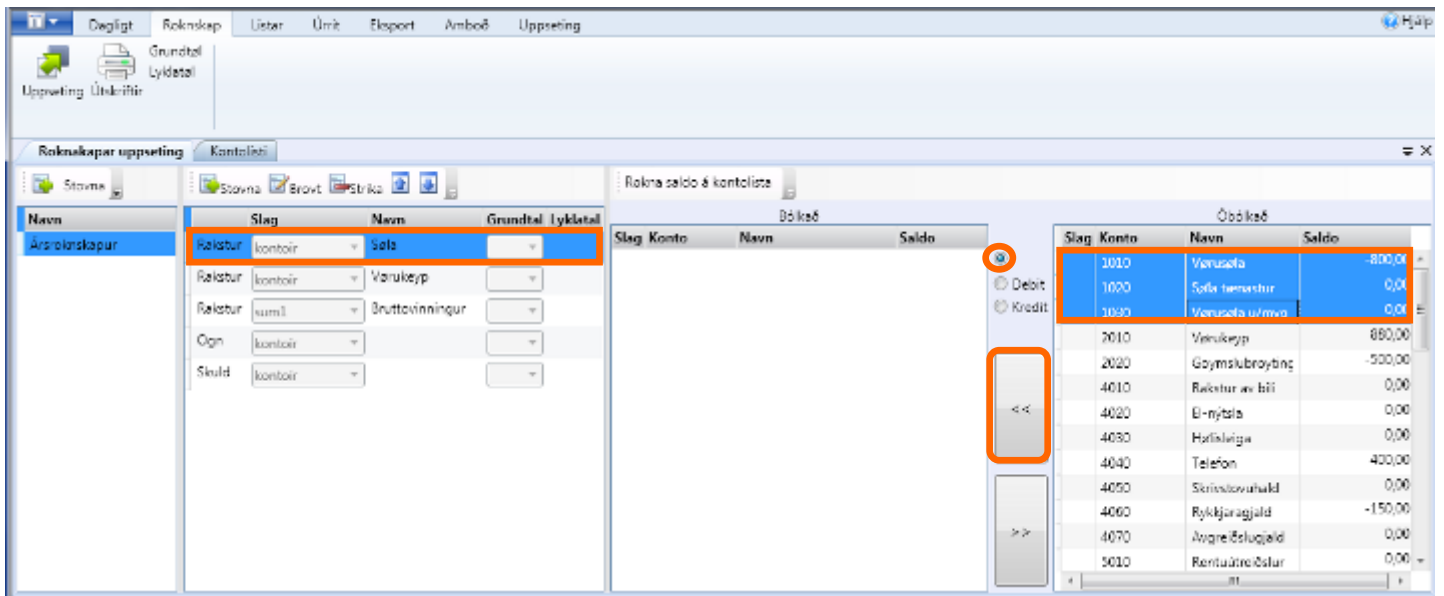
Dagligt Roknskap Listar Úrrit Eksport Amboð Uppseting

Hjálp

Uppseting Útskriftir Grundtal Lyklatal

Roknskapar uppseting Kontolisti

Stovna

Navn
Ársroknskapur

Stovna Broyt Strika

| Slag | | Navn | Grundtal | Lyklatal |
|---|---|---|---|---|
| Rakstur | kontoir | Søla | | |
| Rakstur | kontoir | Vørukeyp | | |
| Rakstur | sum1 | Bruttovinningur | | |
| Ogn | kontoir | | | |
| Skuld | kontoir | | | |

Rokna saldo á kontolista

Bókað

| Slag | Konto | Navn | Saldo |
|---|---|---|---|

Debit
Kredit

<<

>>

Óbókað

| Slag | Konto | Navn | Saldo |
|---|---|---|---|
| | 1010 | Vørusøla | -800,00 |
| | 1020 | Søla tænastur | 0,00 |
| | 1030 | Vørusøla u/mvg | 0,00 |
| | 2010 | Vørukeyp | 880,00 |
| | 2020 | Goymslubroyting | -500,00 |
| | 4010 | Rakstur av bili | 0,00 |
| | 4020 | El-nýtsla | 0,00 |
| | 4030 | Hølisleiga | 0,00 |
| | 4040 | Telefon | 400,00 |
| | 4050 | Skrivstovuhald | 0,00 |
| | 4060 | Rykkjaragjald | -150,00 |
| | 4070 | Avgreiðslugjald | 0,00 |
| | 5010 | Rentuútreiðslur | 0,00 |